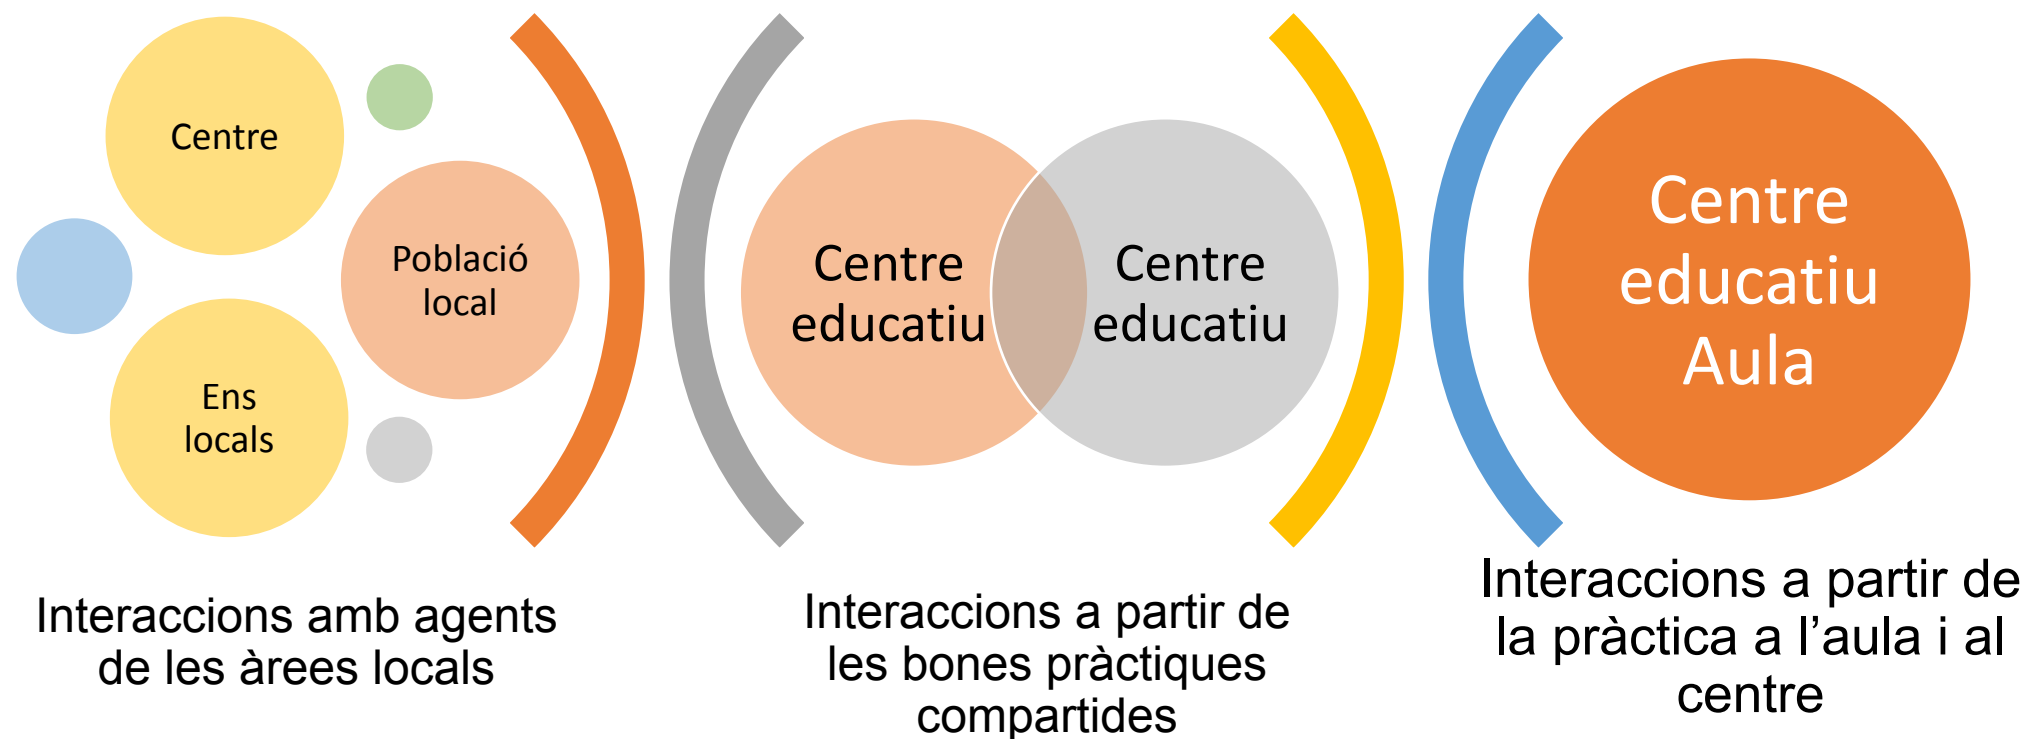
Centre

Població local

Ens locals

Interaccions amb agents de les àrees locals

Centre educatiu

Centre educatiu

Interaccions a partir de les bones pràctiques compartides

Centre educatiu Aula

Interaccions a partir de la pràctica a l’aula i al centre